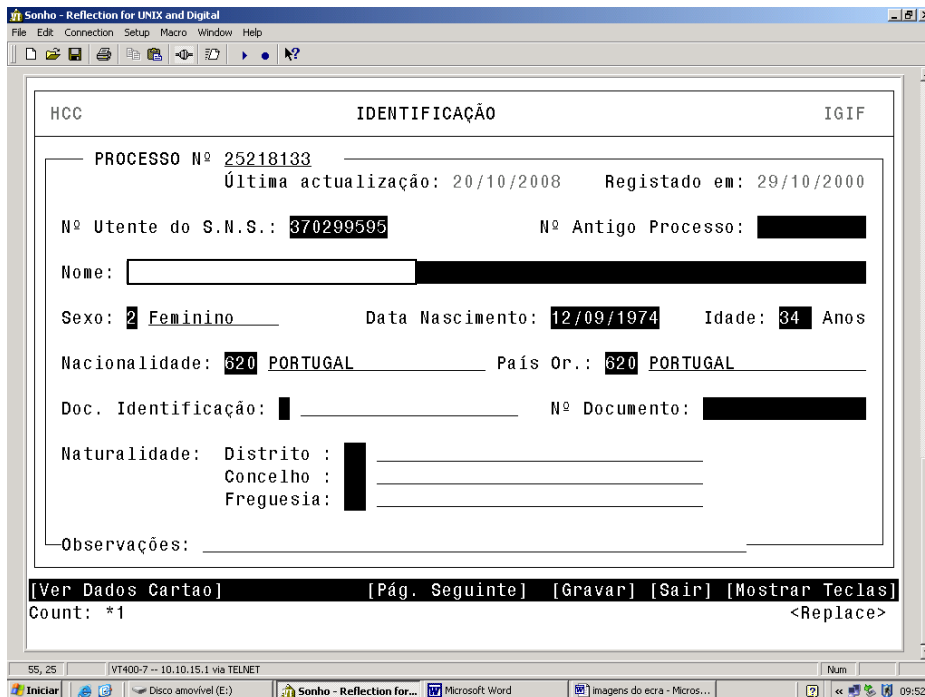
Sonho - Reflection for UNIX and Digital
File Edit Connection Setup Macro Window Help

HCC IDENTIFICAÇÃO IGIF

PROCESSO Nº 25218133
Última actualização: 20/10/2008 Registado em: 29/10/2000

Nº Utente do S.N.S.: 370299595 Nº Antigo Processo:

Nome:

Sexo: 2 Feminino Data Nascimento: 12/09/1974 Idade: 34 Anos

Nacionalidade: 620 PORTUGAL País Or.: 620 PORTUGAL

Doc. Identificação: Nº Documento:

Naturalidade: Distrito :
Concelho :
Freguesia:

Observações:

[Ver Dados Cartao] [Pág. Seguinte] [Gravar] [Sair] [Mostrar Teclas]
Count: *1 <Replace>

55, 25 VT400-7 -- 10.10.15.1 via TELNET Num

Iniciar Disco amovível (E:) Sonho - Reflection for... Microsoft Word imagens do ecra - Micros... 09:52